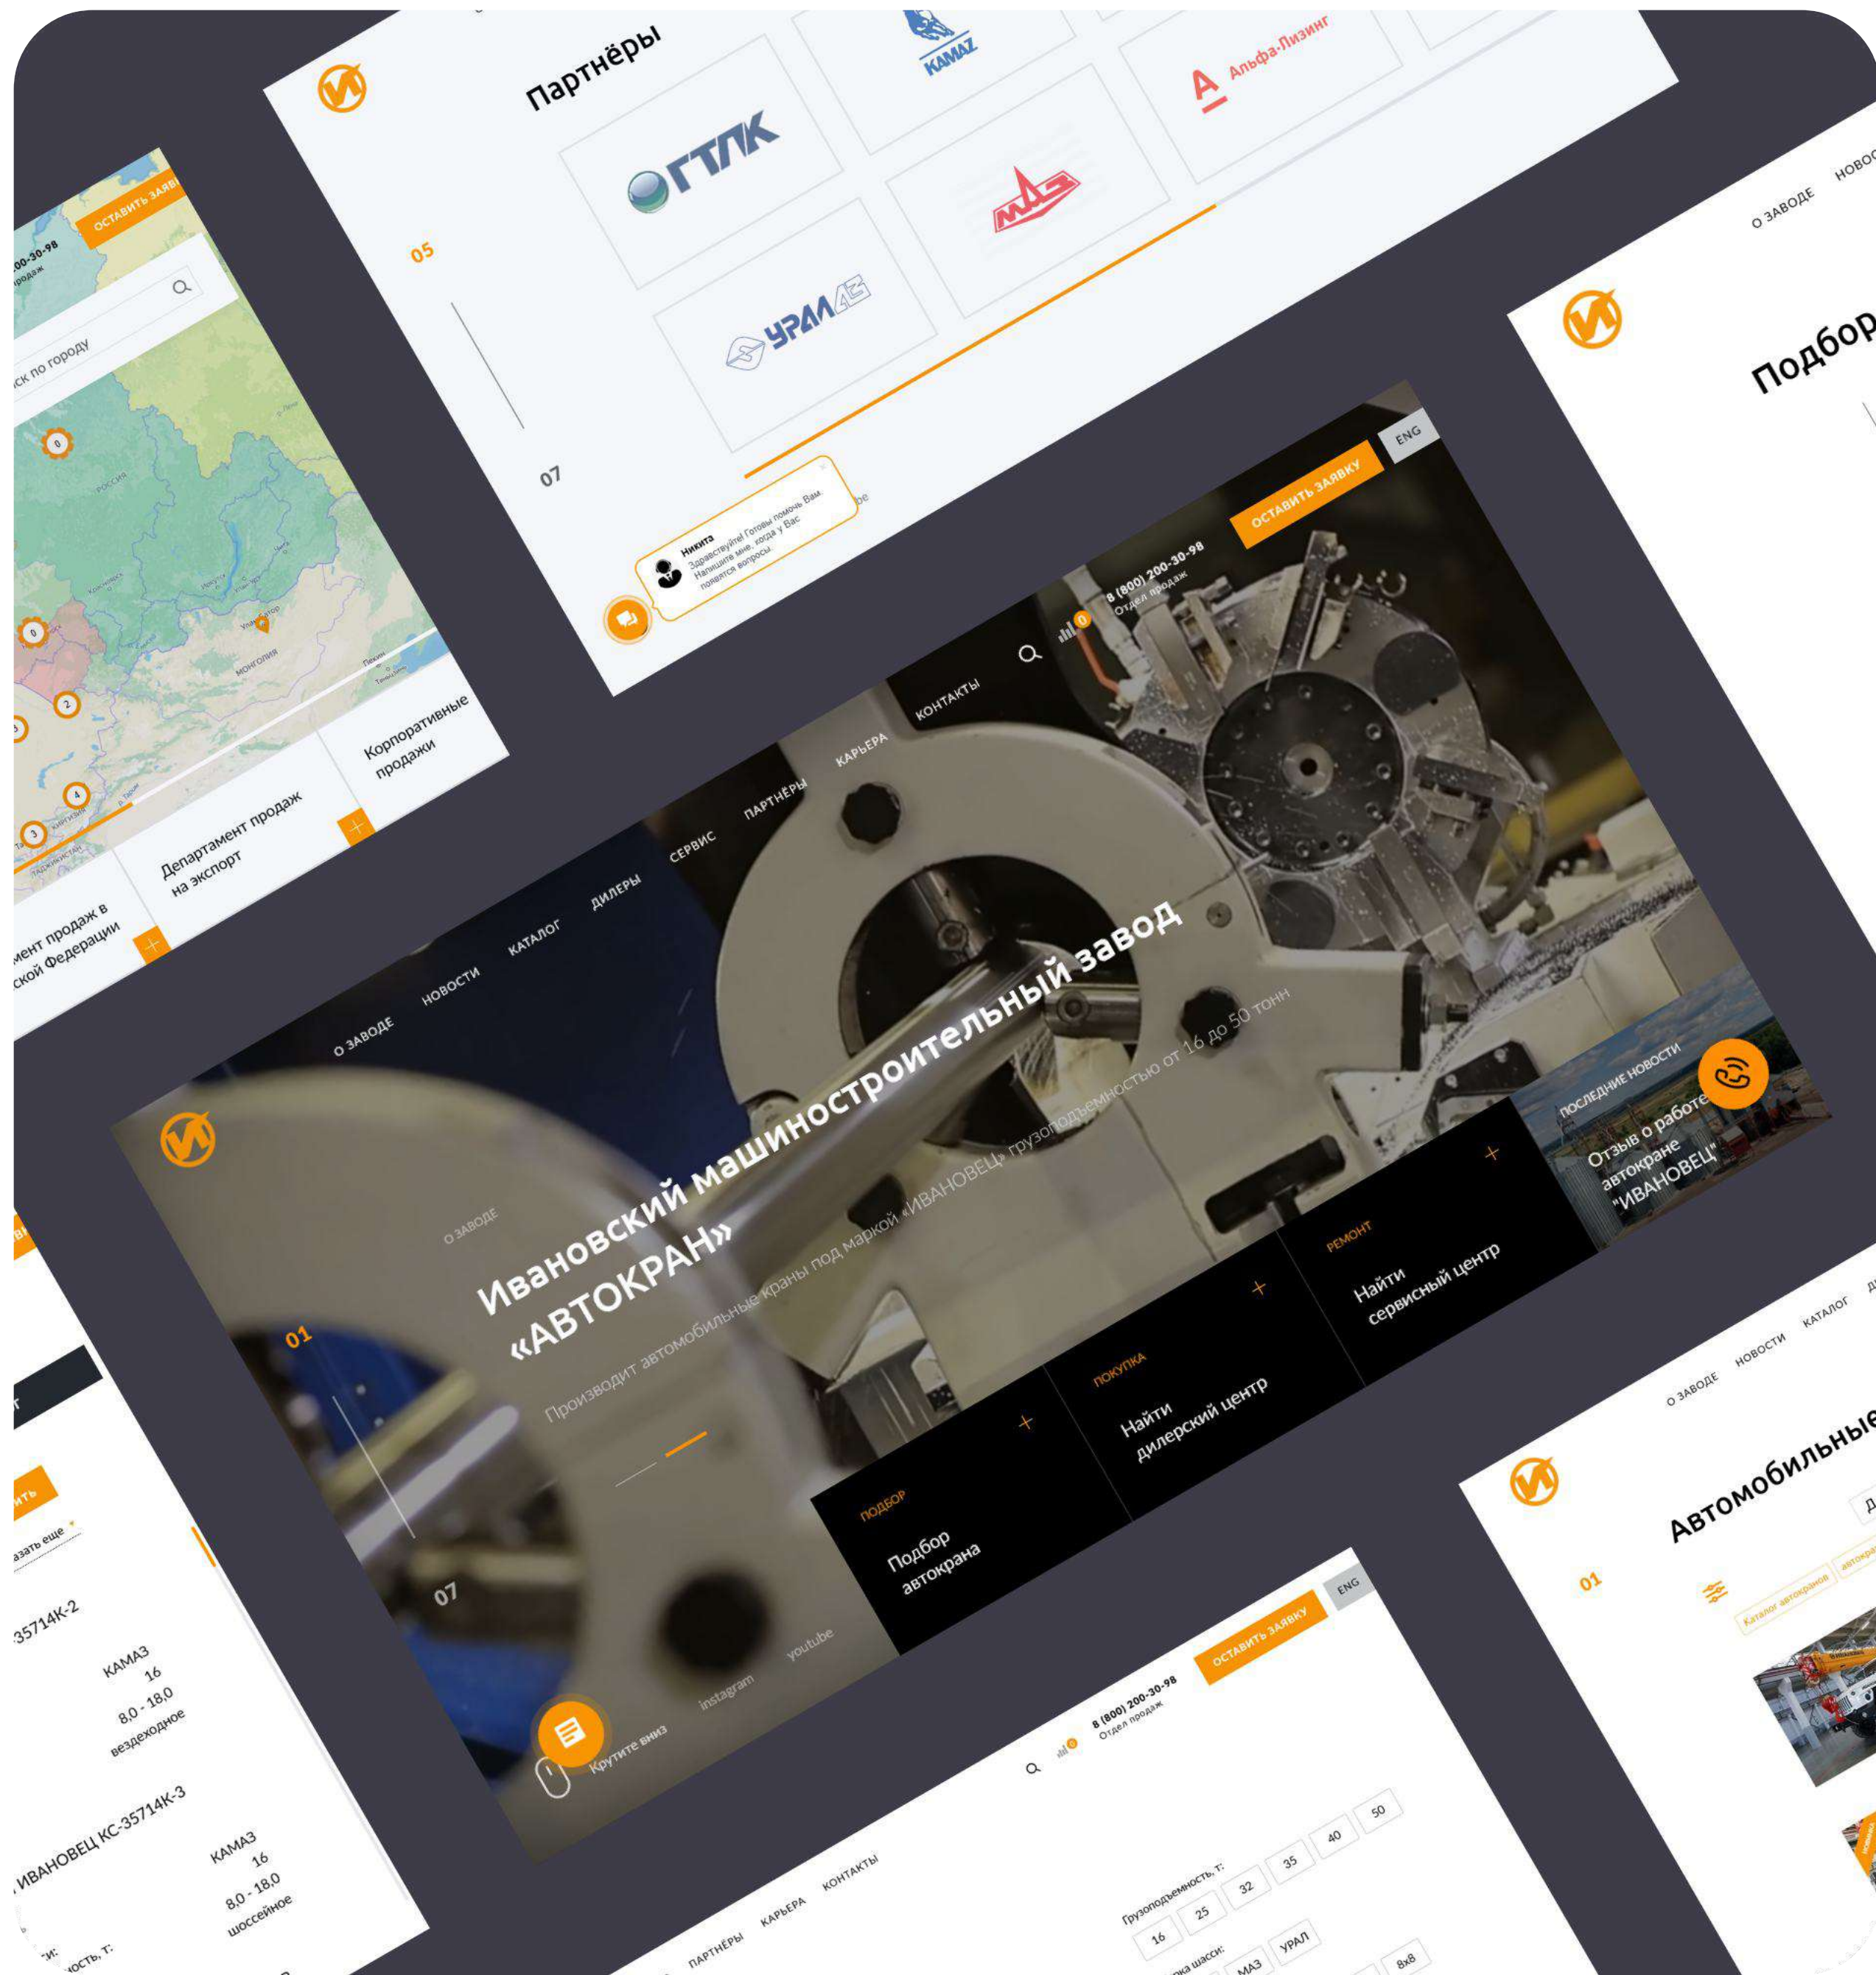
Партнёры

ГТЛК

KAMAZ

Альфа-Лизинг

УРАЛАЗ

05

07

Никита
Здравствуйте! Готовы помочь Вам. Напишите мне, когда у Вас появятся вопросы.

ОСТАВИТЬ ЗАЯВКУ

200-30-98
продаж

иск по городу

Департамент продаж на экспорт

Корпоративные продажи

мент продаж в ской Федерации

О ЗАВОДЕ НОВОСТИ

Подбор

О ЗАВОДЕ НОВОСТИ КАТАЛОГ ДИЛЕРЫ СЕРВИС ПАРТНЁРЫ КАРЬЕРА КОНТАКТЫ

8 (800) 200-30-98
Отдел продаж

ОСТАВИТЬ ЗАЯВКУ

ENG

О ЗАВОДЕ

Ивановский машиностроительный завод «АВТОКРАН»

Производит автомобильные краны под маркой «ИВАНОВЕЦ» грузоподъемностью от 16 до 50 тонн

01

07

instagram

youtube

Крутите вниз

ПОДБОР
Подбор автокрана

ПОКУПКА
Найти дилерский центр

РЕМОНТ
Найти сервисный центр

ПОСЛЕДНИЕ НОВОСТИ
Отзыв о работе автокране "ИВАНОВЕЦ"

О ЗАВОДЕ НОВОСТИ КАТАЛОГ

Автомобильные

01

Каталог автокранов

35714К-2
КАМАЗ
16
8,0 - 18,0
вездеходное

ИВАНОВЕЦ КС-35714К-3
КАМАЗ
16
8,0 - 18,0
шоссейное

азать еще

ПАРТНЁРЫ КАРЬЕРА КОНТАКТЫ

8 (800) 200-30-98
Отдел продаж

ОСТАВИТЬ ЗАЯВКУ

ENG

Грузоподъемность, т:
16 25 32 35 40 50

ка шасси:
МАЗ УРАЛ

8x8